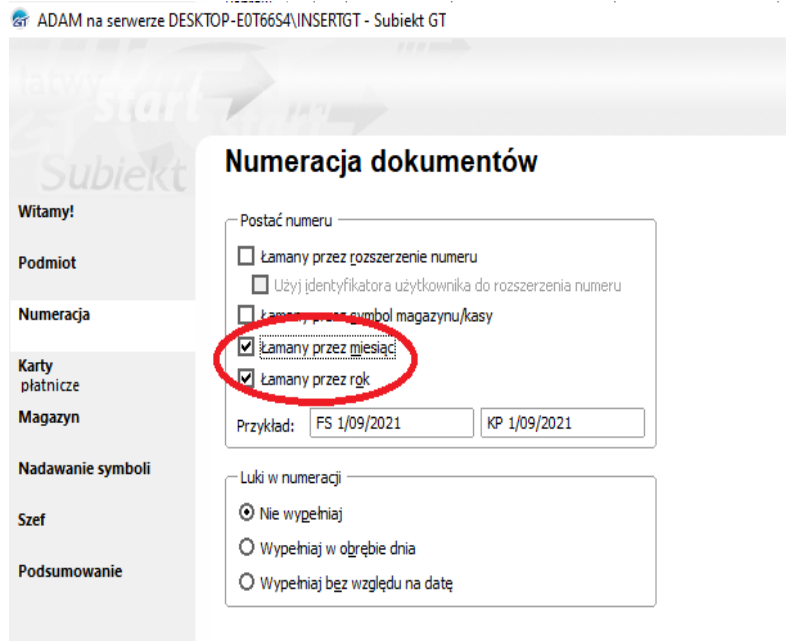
ADAM na serwerze DESKTOP-E0T66S4\INSERTGT - Subiekt GT

Łatwy start

Subiekt

Numeracja dokumentów

Witamy!

Podmiot

Numeracja

Karty płatnicze

Magazyn

Nadawanie symboli

Szef

Podsumowanie

Postać numeru

Łamany przez rozszerzenie numeru

Użyj identyfikatora użytkownika do rozszerzenia numeru

Łamany przez symbol magazynu/kasy

Łamany przez miesiąc

Łamany przez rok

Przykład: FS 1/09/2021 KP 1/09/2021

Luki w numeracji

Nie wypełniaj

Wypełniaj w obrębie dnia

Wypełniaj bez względu na datę